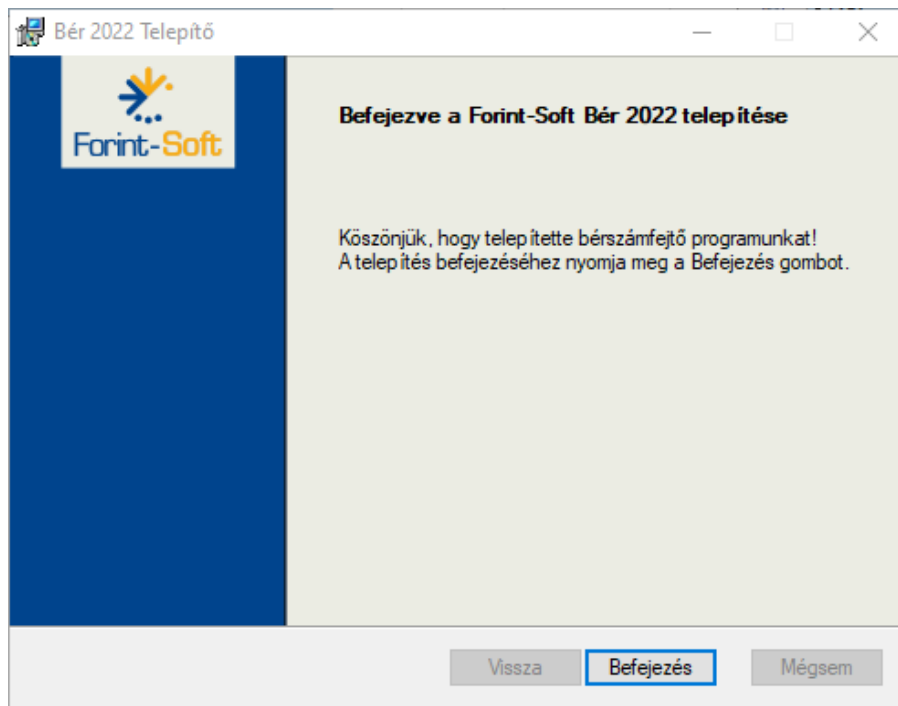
Bér 2022 Telepítő

Forint-Soft

Befejezve a Forint-Soft Bér 2022 telepítése

Köszönjük, hogy telepítette bérszámfejtő programunkat!
A telepítés befejezéséhez nyomja meg a Befejezés gombot.

Vissza
Befejezés
Mégsem